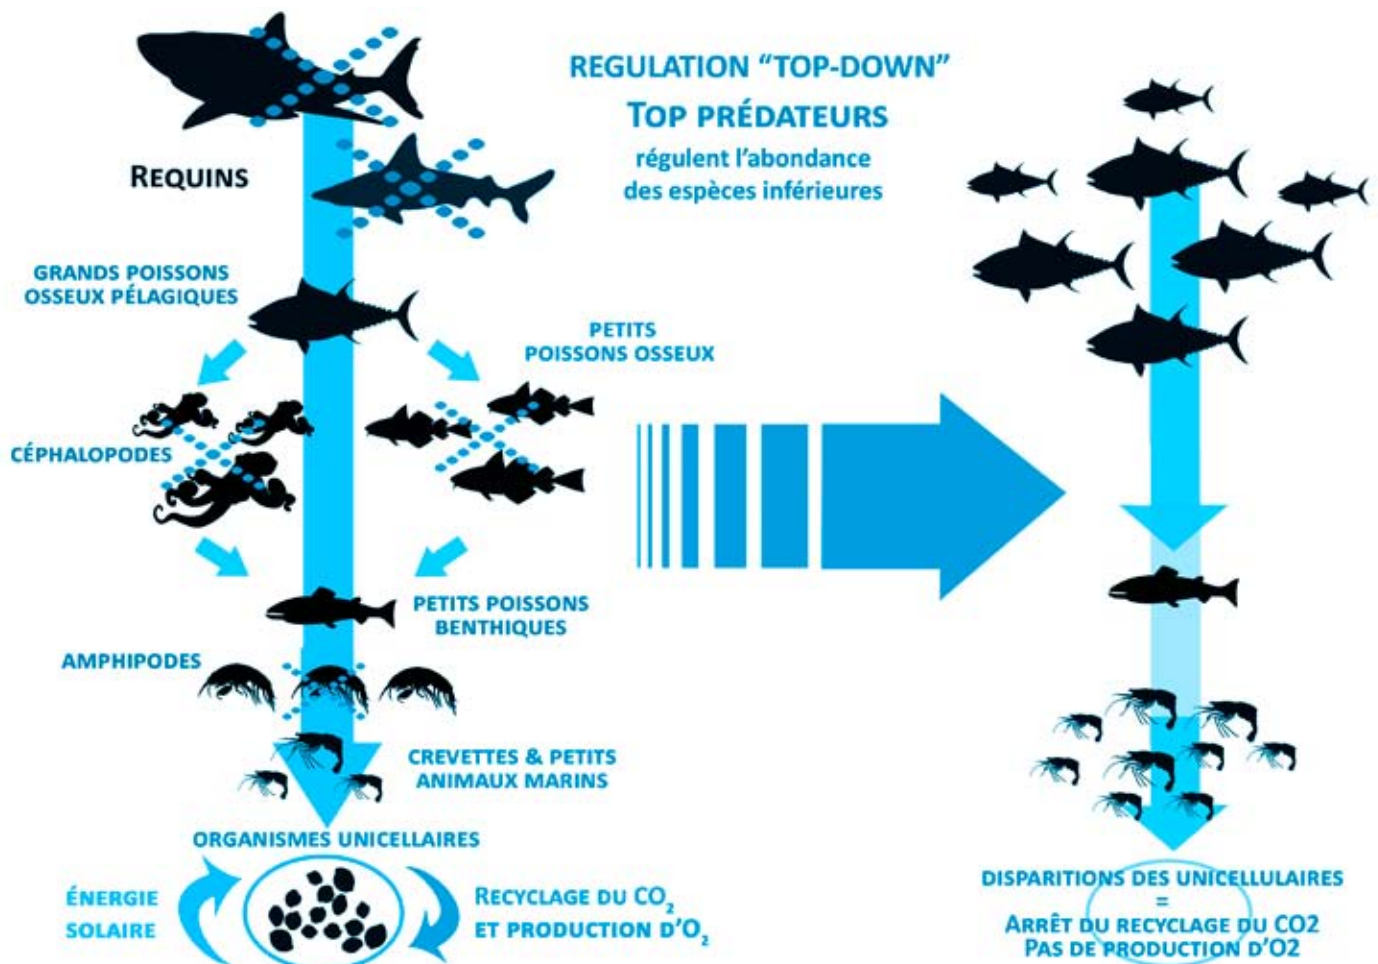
REGULATION "TOP-DOWN"
TOP PRÉDATEURS
régulent l'abondance des espèces inférieures

REQUINS

GRANDS POISSONS OSSEUX PÉLAGIQUES

PETITS POISSONS OSSEUX

CÉPHALOPODES

PETITS POISSONS BENTHIQUES

AMPHIPODES

CREVETTES & PETITS ANIMAUX MARINS

ORGANISMES UNICELLAIRES

ÉNERGIE SOLAIRE

RECYCLAGE DU $CO_2$ ET PRODUCTION D'$O_2$

DISPARITIONS DES UNICELLULAIRES
=
ARRÊT DU RECYCLAGE DU CO2
PAS DE PRODUCTION D'O2